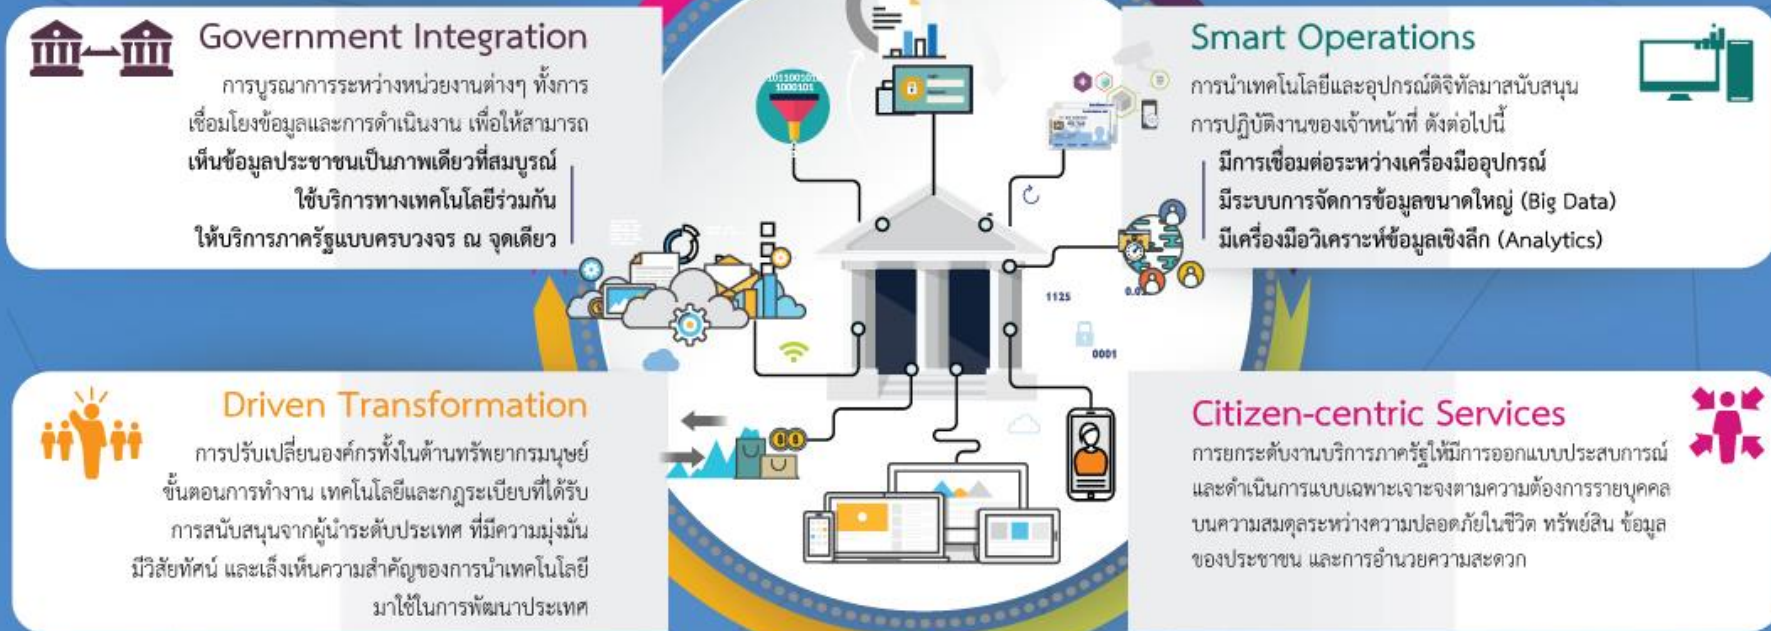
Government Integration

การบูรณาการระหว่างหน่วยงานต่างๆ ทั้งการเชื่อมโยงข้อมูลและการดำเนินงาน เพื่อให้สามารถ

เห็นข้อมูลประชาชนเป็นภาพเดียวที่สมบูรณ์
ใช้บริการทางเทคโนโลยีร่วมกัน
ให้บริการภาครัฐแบบครบวงจร ณ จุดเดียว

Smart Operations

การนำเทคโนโลยีและอุปกรณ์ดิจิทัลมาสนับสนุนการปฏิบัติงานของเจ้าหน้าที่ ดังต่อไปนี้

มีการเชื่อมต่อระหว่างเครื่องมืออุปกรณ์
มีระบบการจัดการข้อมูลขนาดใหญ่ (Big Data)
มีเครื่องมือวิเคราะห์ข้อมูลเชิงลึก (Analytics)

101100101
1000101

1125

0.0

0001

Driven Transformation

การปรับเปลี่ยนองค์กรทั้งในด้านทรัพยากรมนุษย์ ขั้นตอนการทำงาน เทคโนโลยีและกฎระเบียบที่ได้รับการสนับสนุนจากผู้นำระดับประเทศ ที่มีความมุ่งมั่น มีวิสัยทัศน์ และเล็งเห็นความสำคัญของการนำเทคโนโลยีมาใช้ในการพัฒนาประเทศ

Citizen-centric Services

การยกระดับงานบริการภาครัฐให้มีการออกแบบประสบการณ์และดำเนินการแบบเฉพาะเจาะจงตามความต้องการรายบุคคล บนความสมดุลระหว่างความปลอดภัยในชีวิต ทรัพย์สิน ข้อมูลของประชาชน และการอำนวยความสะดวก